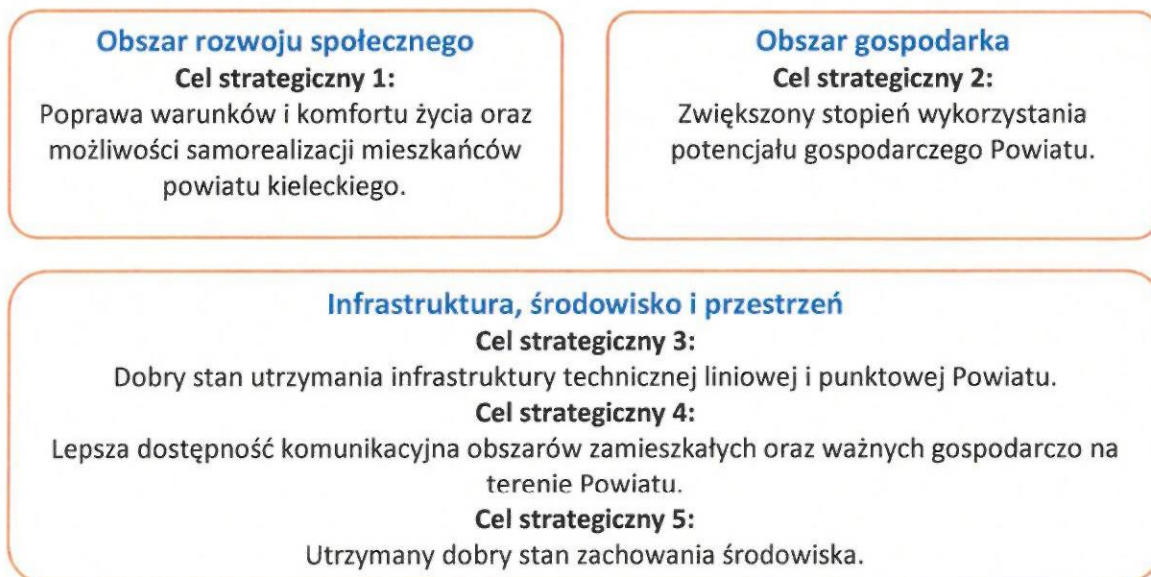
Obszar rozwoju społecznego
Cel strategiczny 1:
Poprawa warunków i komfortu życia oraz możliwości samorealizacji mieszkańców powiatu kieleckiego.

Obszar gospodarka
Cel strategiczny 2:
Zwiększony stopień wykorzystania potencjału gospodarczego Powiatu.

Infrastruktura, środowisko i przestrzeń
Cel strategiczny 3:
Dobry stan utrzymania infrastruktury technicznej liniowej i punktowej Powiatu.
Cel strategiczny 4:
Lepsza dostępność komunikacyjna obszarów zamieszkałych oraz ważnych gospodarczo na terenie Powiatu.
Cel strategiczny 5:
Utrzymany dobry stan zachowania środowiska.